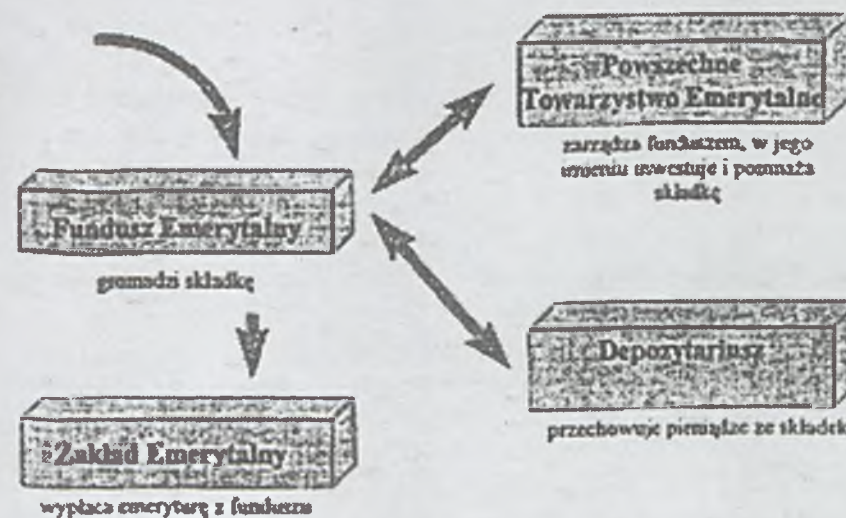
Powszechne Towarzystwo Emerytalne

zarządza funduszem, w jego imieniu inwestuje i pomnaża składkę

Fundusz Emerytalny

gromadzi składkę

Depozytariusz

przechowuje pieniądze ze składki

Zakład Emerytalny

wypłaca emeryturę z funduszu